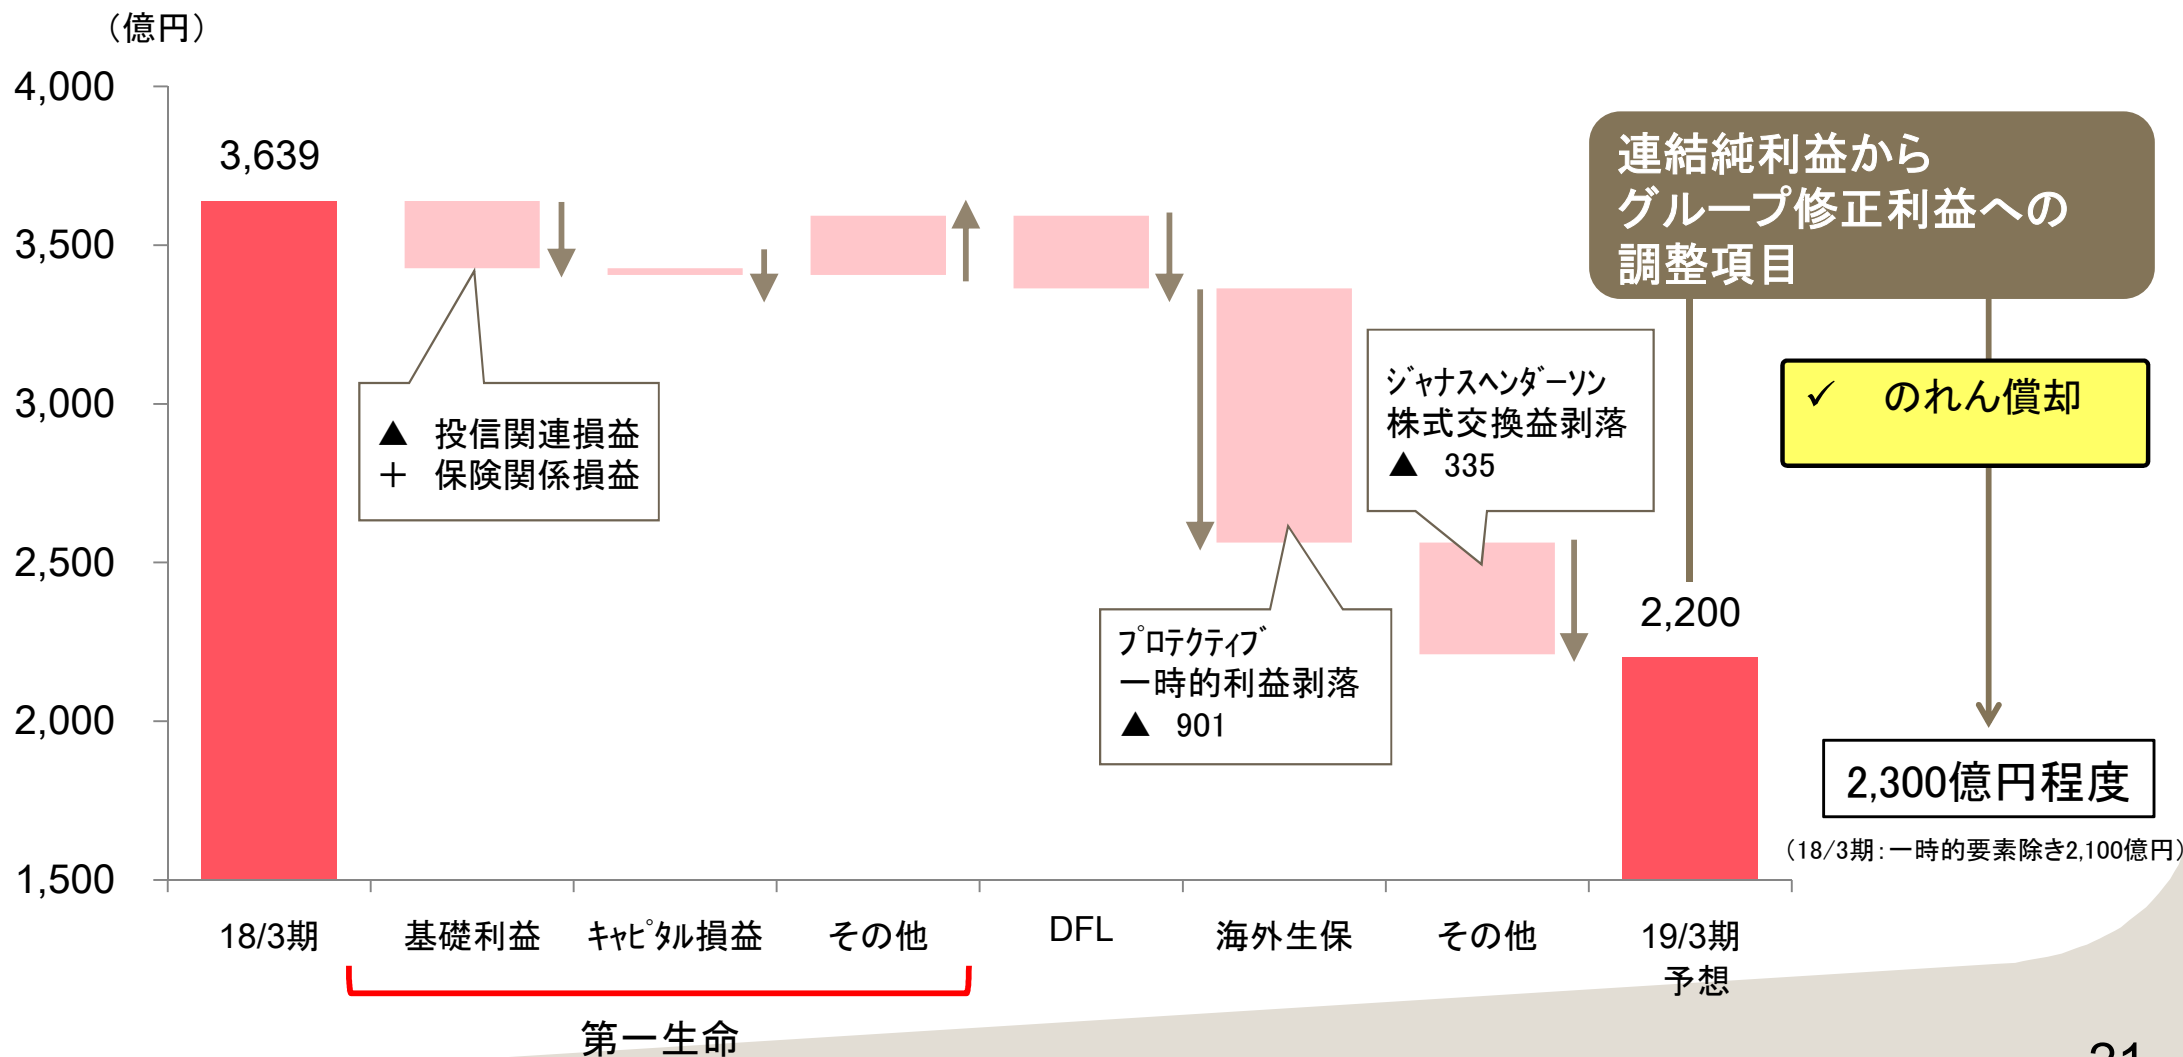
（億円）

4,000
3,500
3,000
2,500
2,000
1,500

3,639

▲ 投信関連損益
＋ 保険関係損益

ﾌﾟﾛﾃｸﾃｨﾌﾞ
一時的利益剥落
▲ 901

ｼﾞｬﾅｽﾍﾝﾀﾞｰｿﾝ
株式交換益剥落
▲ 335

2,200

連結純利益から
グループ修正利益への
調整項目

✓ のれん償却

2,300億円程度

（18/3期：一時的要素除き2,100億円）

18/3期　基礎利益　ｷｬﾋﾟﾀﾙ損益　その他　DFL　海外生保　その他　19/3期予想

第一生命

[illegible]